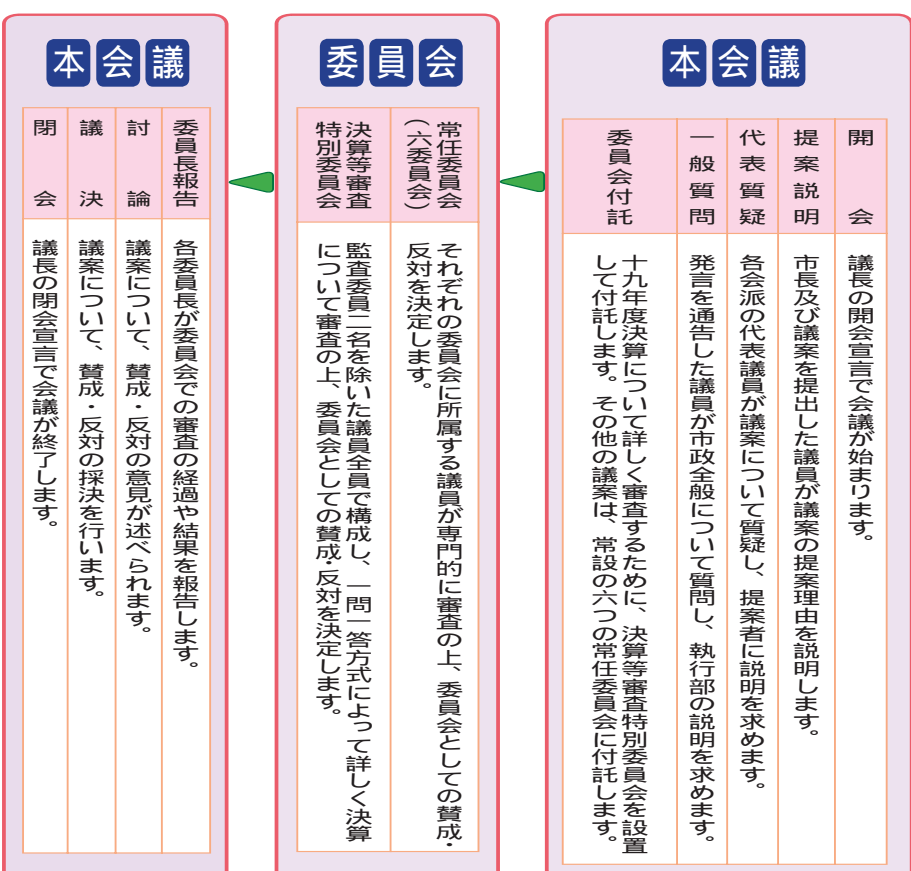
本会議

| 開会 | 提案説明 | 代表質疑 | 一般質問 | 委員会付託 |
|---|---|---|---|---|
| 議長の開会宣言で会議が始まります。 | 市長及び議案を提出した議員が議案の提案理由を説明します。 | 各会派の代表議員が議案について質疑し、提案者に説明を求めます。 | 発言を通告した議員が市政全般について質問し、執行部の説明を求めます。 | 十九年度決算について詳しく審査するために、決算等審査特別委員会を設置して付託します。その他の議案は、常設の六つの常任委員会に付託します。 |

委員会

| 常任委員会（六委員会） | 決算等審査特別委員会 |
|---|---|
| それぞれの委員会に所属する議員が専門的に審査の上、委員会としての賛成・反対を決定します。 | 監査委員二名を除いた議員全員で構成し、一問一答方式によって詳しく決算について審査の上、委員会としての賛成・反対を決定します。 |

本会議

| 委員長報告 | 討論 | 議決 | 閉会 |
|---|---|---|---|
| 各委員長が委員会での審査の経過や結果を報告します。 | 議案について、賛成・反対の意見が述べられます。 | 議案について、賛成・反対の採決を行います。 | 議長の閉会宣言で会議が終了します。 |